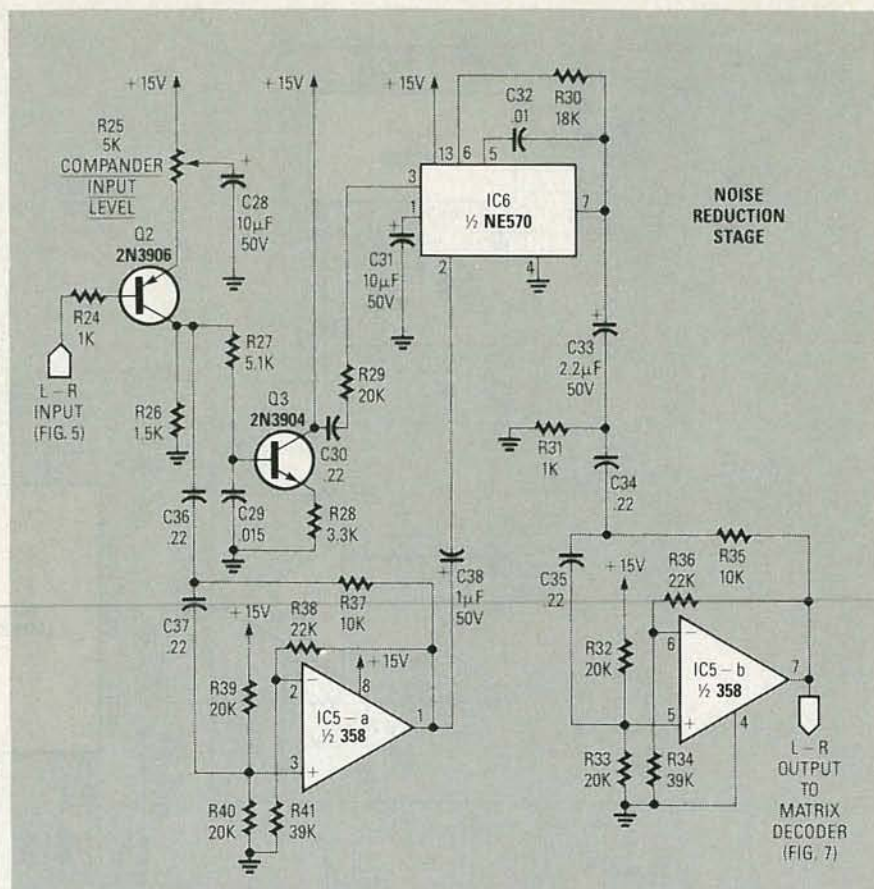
+15V

+15V

+15V

R25
5K
COMPANDER
INPUT
LEVEL

C28
10µF
50V

Q2
2N3906

R24
1K

L – R
INPUT
(FIG. 5)

R26
1.5K

R27
5.1K

Q3
2N3904

C29
.015

R28
3.3K

C36
.22

C37
.22

R29
20K

C30
.22

13 6 5

3

1

C31
10µF
50V

IC6
½ NE570

2

4

7

C32
.01

R30
18K

NOISE
REDUCTION
STAGE

C33
2.2µF
50V

R31
1K

C34
.22

C38
1µF
50V

+15V

R38
22K

R37
10K

R39
20K

2

8

+15V

IC5 – a
½ 358

3

1

R40
20K

R41
39K

C35
.22

+15V

R36
22K

R35
10K

R32
20K

6

IC5 – b
½ 358

5

4

7

R33
20K

R34
39K

L – R
OUTPUT
TO
MATRIX
DECODER
(FIG. 7)